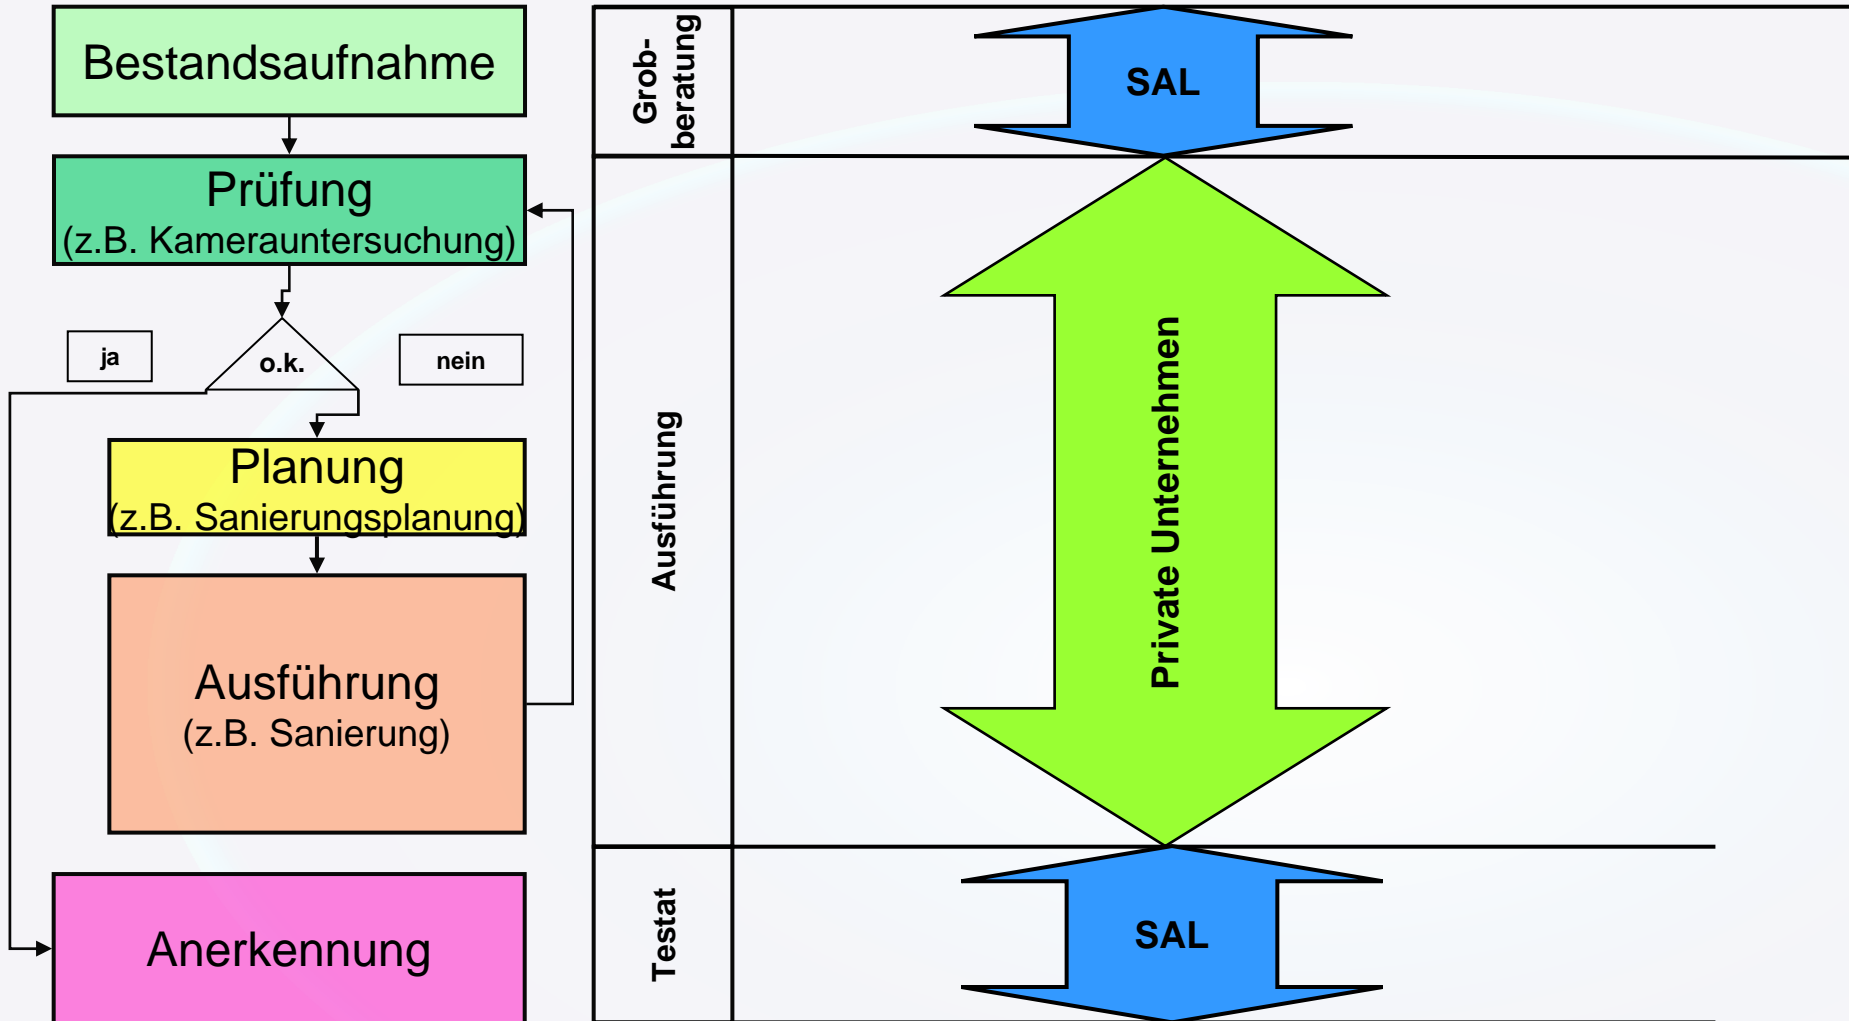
Bestandsaufnahme

Prüfung
(z.B. Kameruntersuchung)

ja

o.k.

nein

Planung
(z.B. Sanierungsplanung)

Ausführung
(z.B. Sanierung)

Anerkennung

Grob-beratung

SAL

Ausführung

Private Unternehmen

Testat

SAL